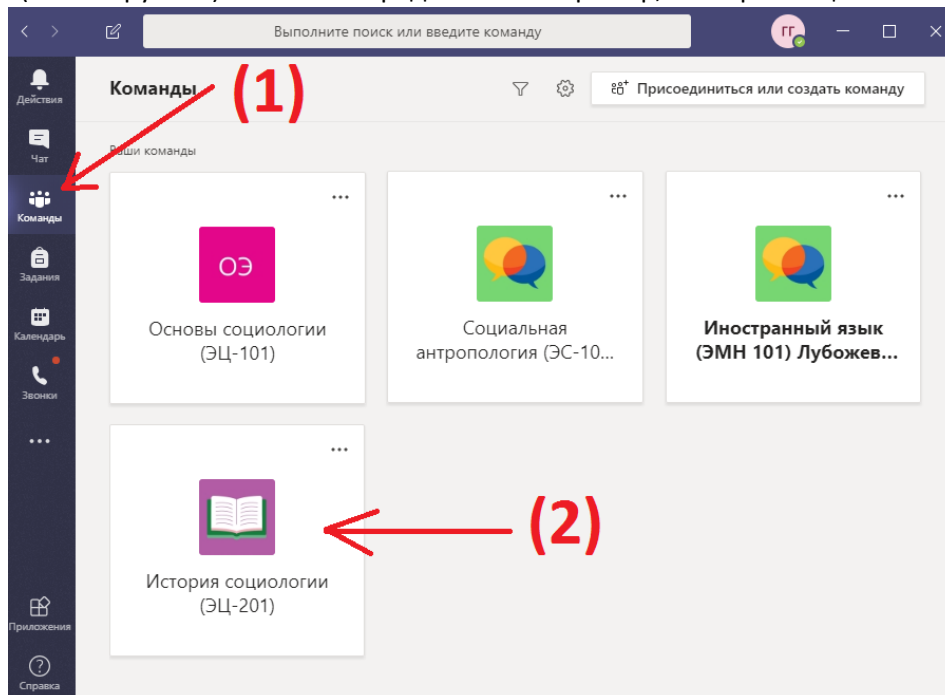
Выполните поиск или введите команду

ГГ

Действия

Чат

Команды

Задания

Календарь

Звонки

...

Приложения

Справка

Команды

(1)

Присоединиться или создать команду

Ваши команды

...

ОЭ

Основы социологии (ЭЦ-101)

...

Социальная антропология (ЭС-10...

...

Иностранный язык (ЭМН 101) Лубожев...

...

История социологии (ЭЦ-201)

(2)